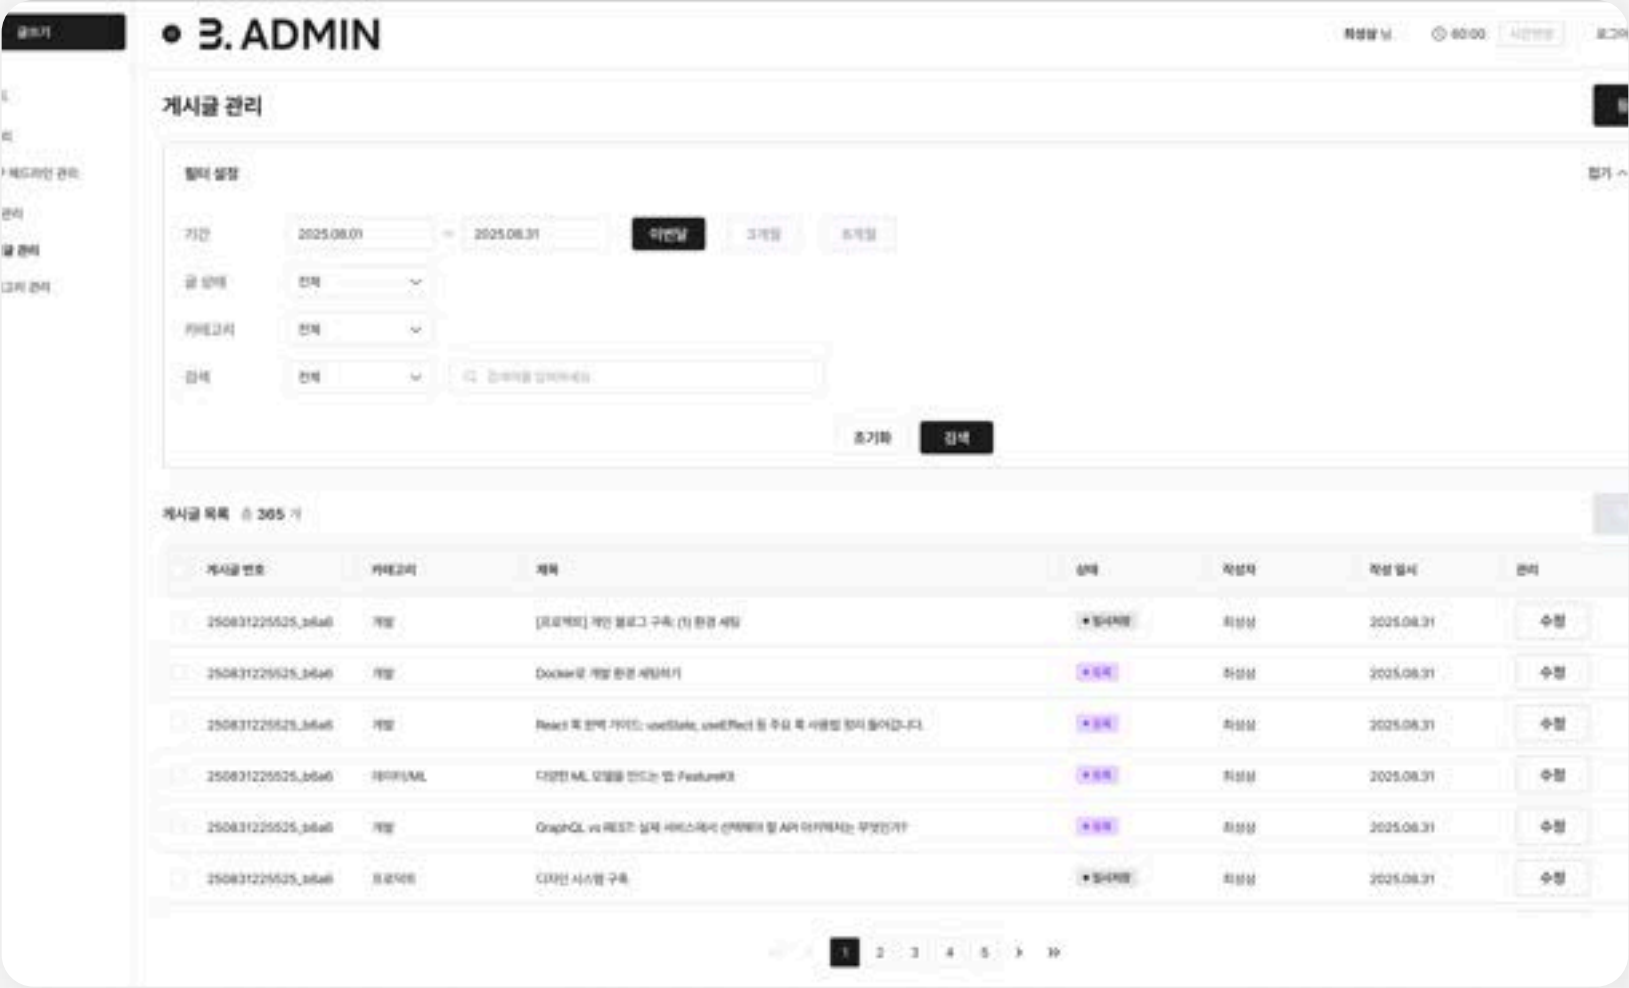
B. ADMIN

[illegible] 님 60:00 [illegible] 로그아

게시글 관리

필터 설정 접기

기간 2025.08.01 ~ 2025.08.31 이번달 3개월 6개월

글 상태 전체

카테고리 전체

검색 전체 검색어를 입력하세요

초기화 검색

게시글 목록 총 365 개

| 게시글 번호 | 카테고리 | 제목 | 상태 | 작성자 | 작성 일시 | 관리 |
|---|---|---|---|---|---|---|
| 250831225525_b6a6 | 개발 | [프로젝트] 개인 블로그 구축 (1) 환경 세팅 | 임시저장 | 최성실 | 2025.08.31 | 수정 |
| 250831225525_b6a6 | 개발 | Docker로 개발 환경 세팅하기 | 공개 | 최성실 | 2025.08.31 | 수정 |
| 250831225525_b6a6 | 개발 | React 훅 완벽 가이드: useState, useEffect 등 주요 훅 사용법 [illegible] | 공개 | 최성실 | 2025.08.31 | 수정 |
| 250831225525_b6a6 | 데이터/ML | 다양한 ML 모델을 만드는 법 FeatureKit | 공개 | 최성실 | 2025.08.31 | 수정 |
| 250831225525_b6a6 | 개발 | GraphQL vs REST: 실제 서비스에서 선택해야 할 API 아키텍처는 무엇인가? | 공개 | 최성실 | 2025.08.31 | 수정 |
| 250831225525_b6a6 | 프로덕트 | 디자인 시스템 구축 | 임시저장 | 최성실 | 2025.08.31 | 수정 |

1 2 3 4 5